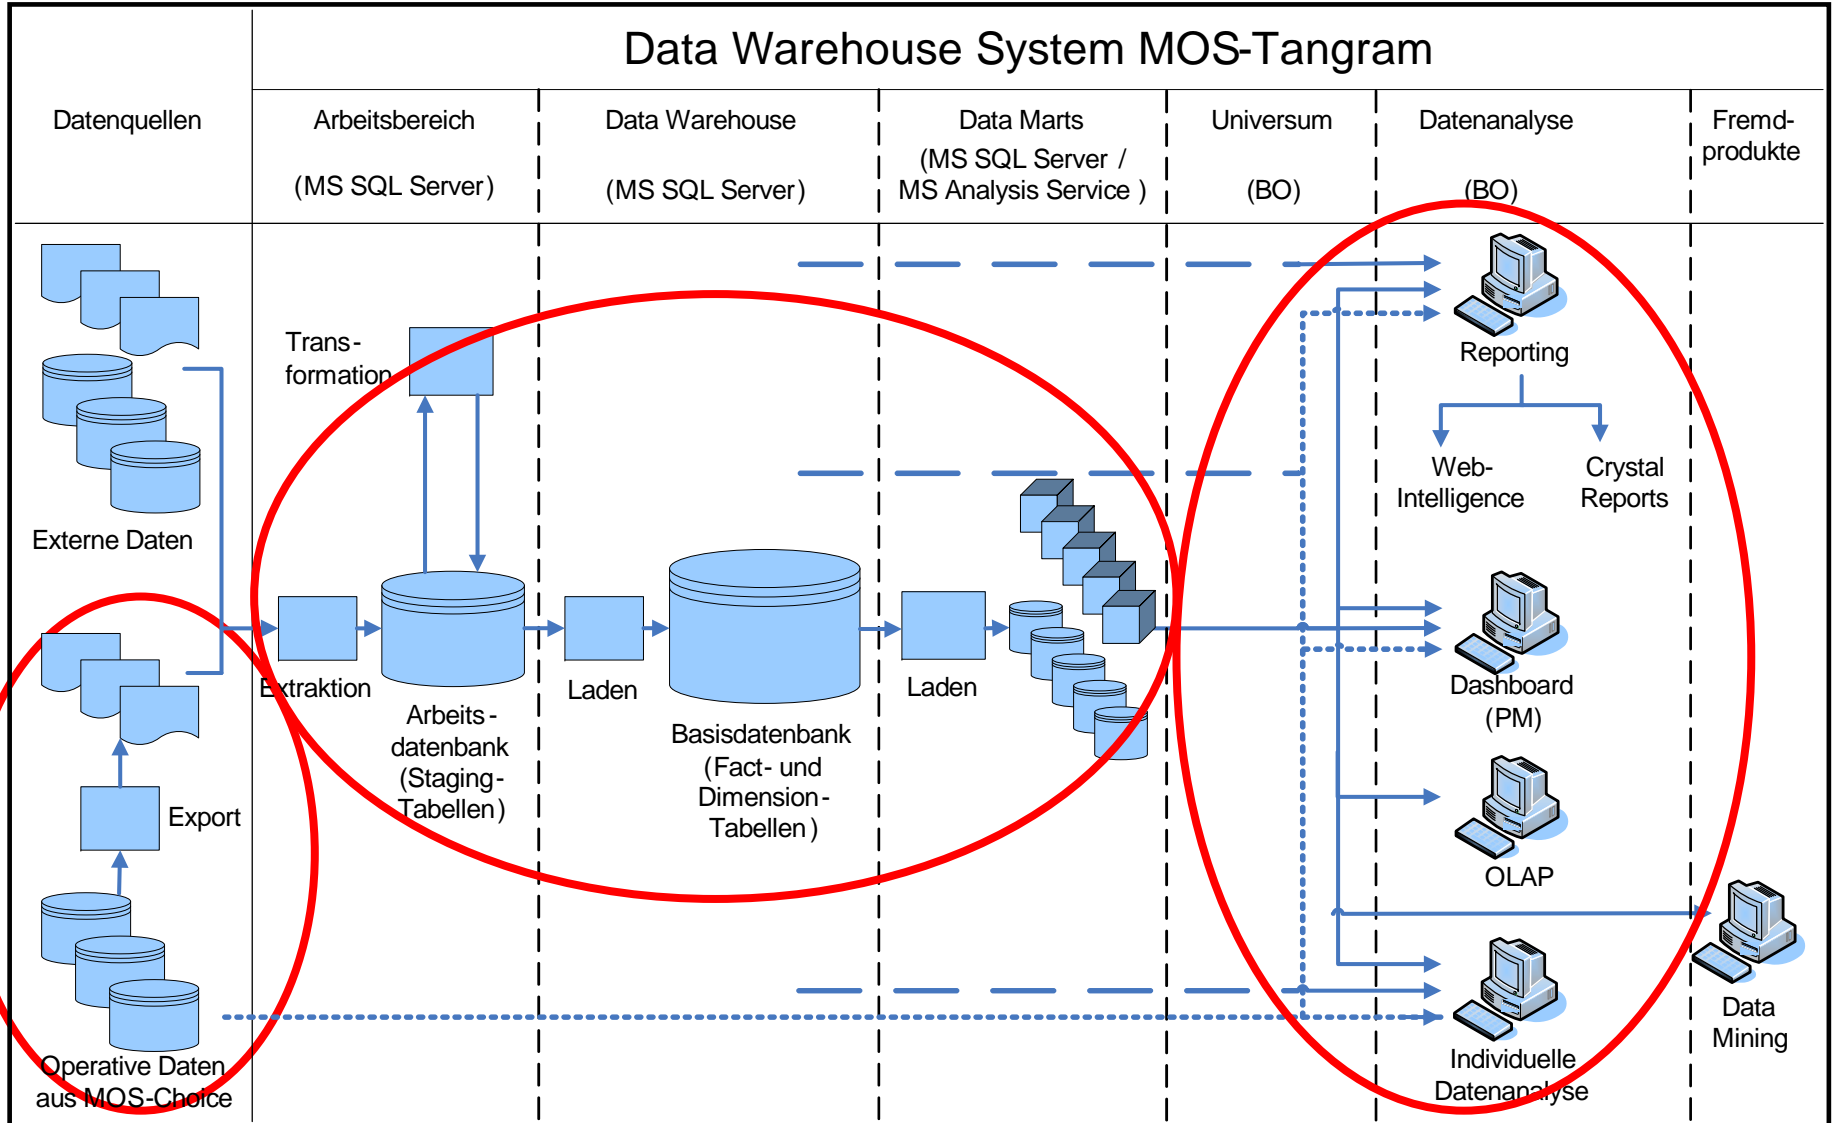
Data Warehouse System MOS-Tangram

| Datenquellen | Arbeitsbereich (MS SQL Server) | Data Warehouse (MS SQL Server) | Data Marts (MS SQL Server / MS Analysis Service ) | Universum (BO) | Datenanalyse (BO) | Fremd-produkte |
|---|---|---|---|---|---|---|

Trans-formation

Externe Daten

Extraktion

Arbeits-datenbank (Staging-Tabellen)

Laden

Basisdatenbank (Fact- und Dimension-Tabellen)

Laden

Reporting

Web-Intelligence

Crystal Reports

Dashboard (PM)

OLAP

Data Mining

Individuelle Datenanalyse

Export

Operative Daten aus MOS-Choice